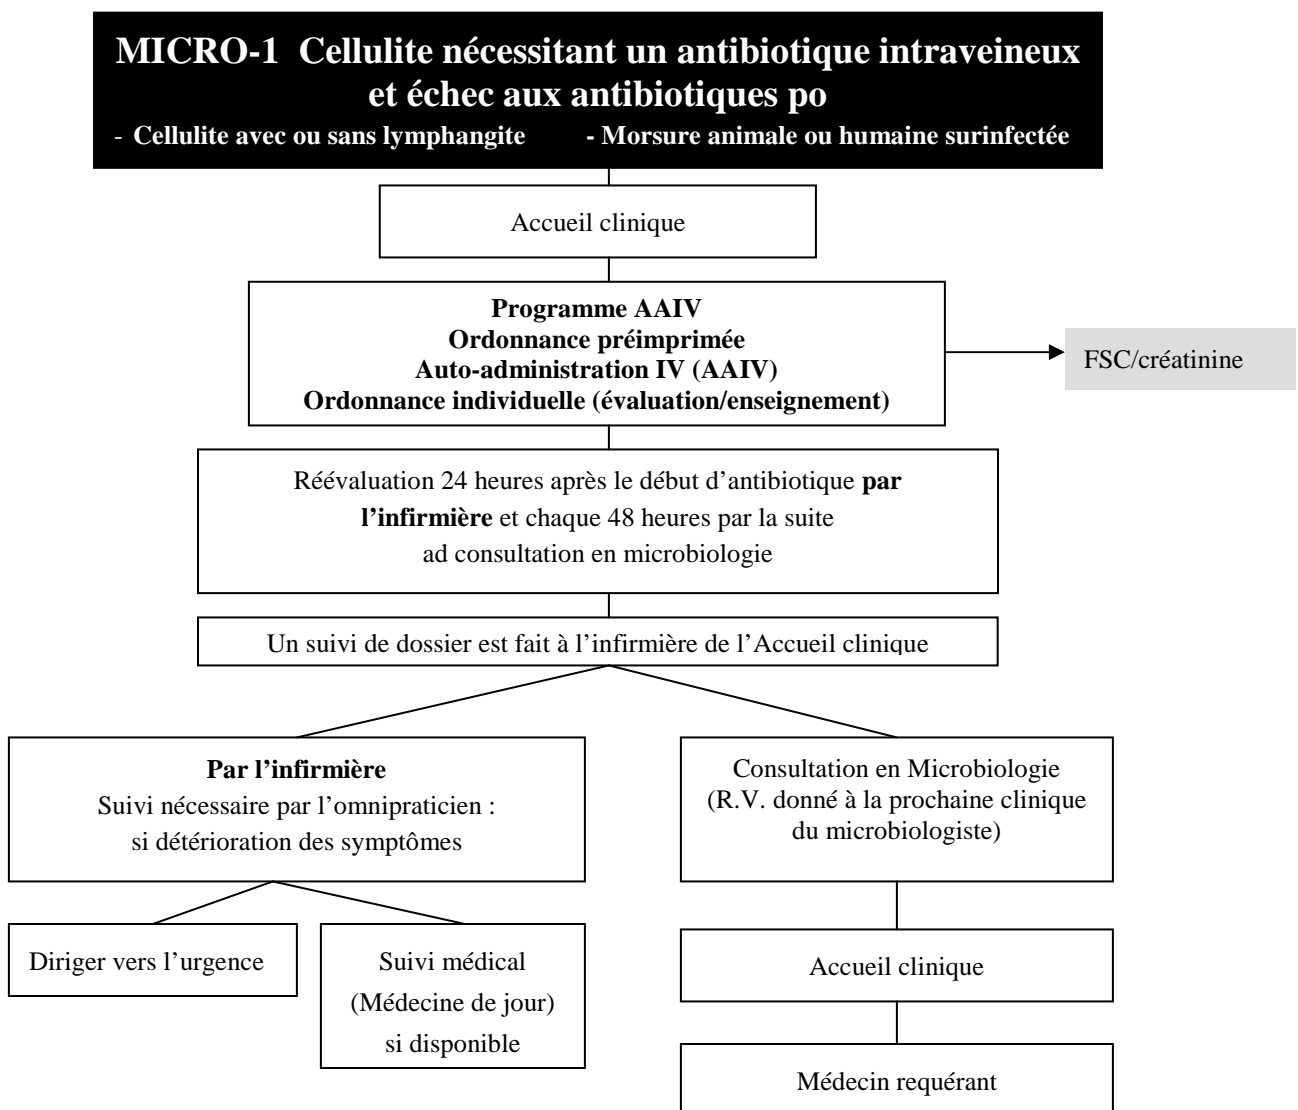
MICRO-1 Cellulite nécessitant un antibiotique intraveineux et échec aux antibiotiques po

- Cellulite avec ou sans lymphangite - Morsure animale ou humaine surinfectée

Accueil clinique

Programme AAIV
Ordonnance préimprimée
Auto-administration IV (AAIV)
Ordonnance individuelle (évaluation/enseignement)

FSC/créatinine

Réévaluation 24 heures après le début d'antibiotique par l'infirmière et chaque 48 heures par la suite ad consultation en microbiologie

Un suivi de dossier est fait à l'infirmière de l'Accueil clinique

Par l'infirmière
Suivi nécessaire par l'omnipraticien : si détérioration des symptômes

Diriger vers l'urgence

Suivi médical (Médecine de jour) si disponible

Consultation en Microbiologie (R.V. donné à la prochaine clinique du microbiologiste)

Accueil clinique

Médecin requérant